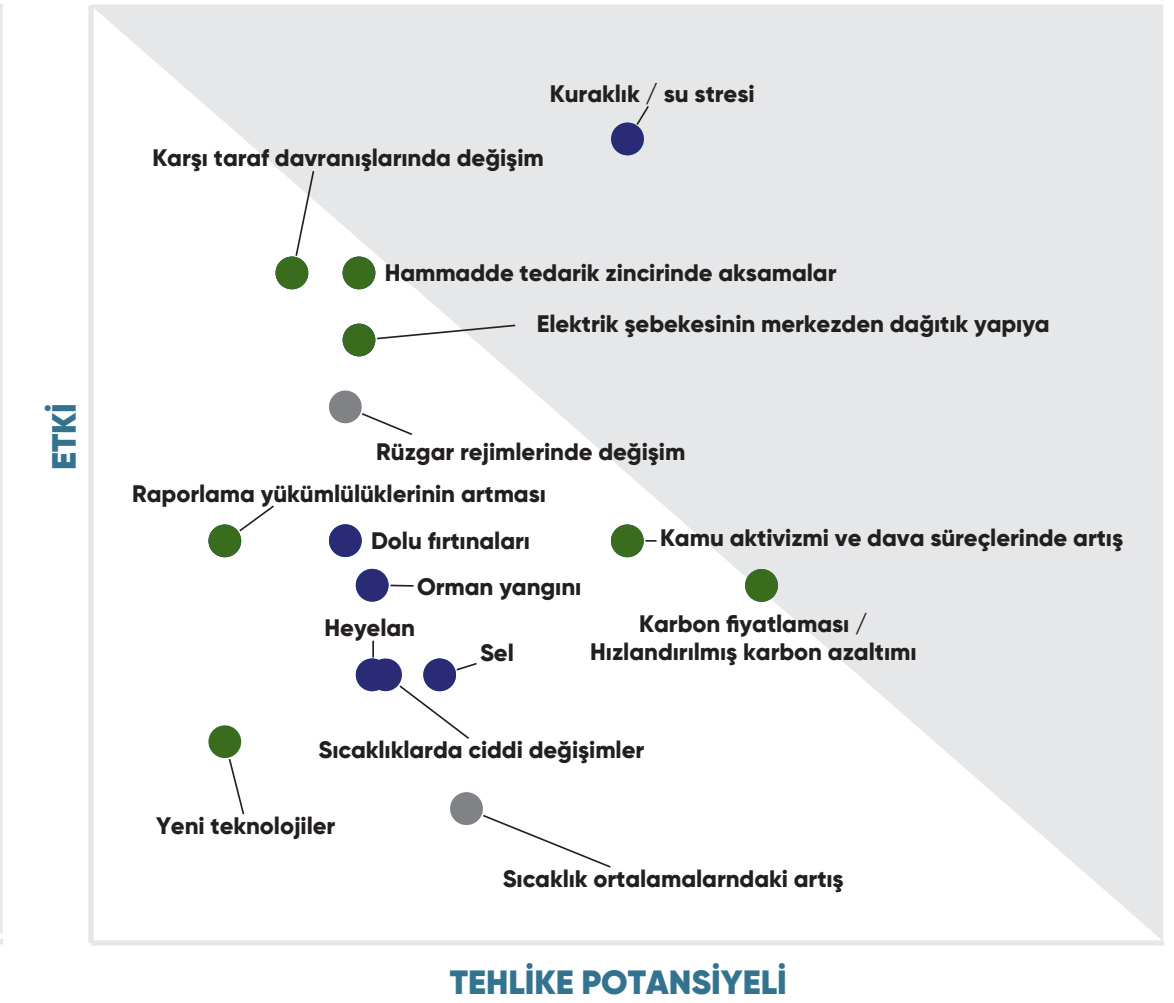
Kuraklık / su stresi

Karşı taraf davranışlarında değişim

Hammadde tedarik zincirinde aksamalar

Elektrik şebekesinin merkezden dağıtık yapıya

Rüzgar rejimlerinde değişim

Raporlama yükümlülüklerinin artması

Dolu fırtınaları

Kamu aktivizmi ve dava süreçlerinde artış

Orman yangını

Karbon fiyatlaması / Hızlandırılmış karbon azaltımı

Heyelan

Sel

Sıcaklıklarda ciddi değişimler

Yeni teknolojiler

Sıcaklık ortalamalarndaki artış

ETKİ

TEHLİKE POTANSİYELİ